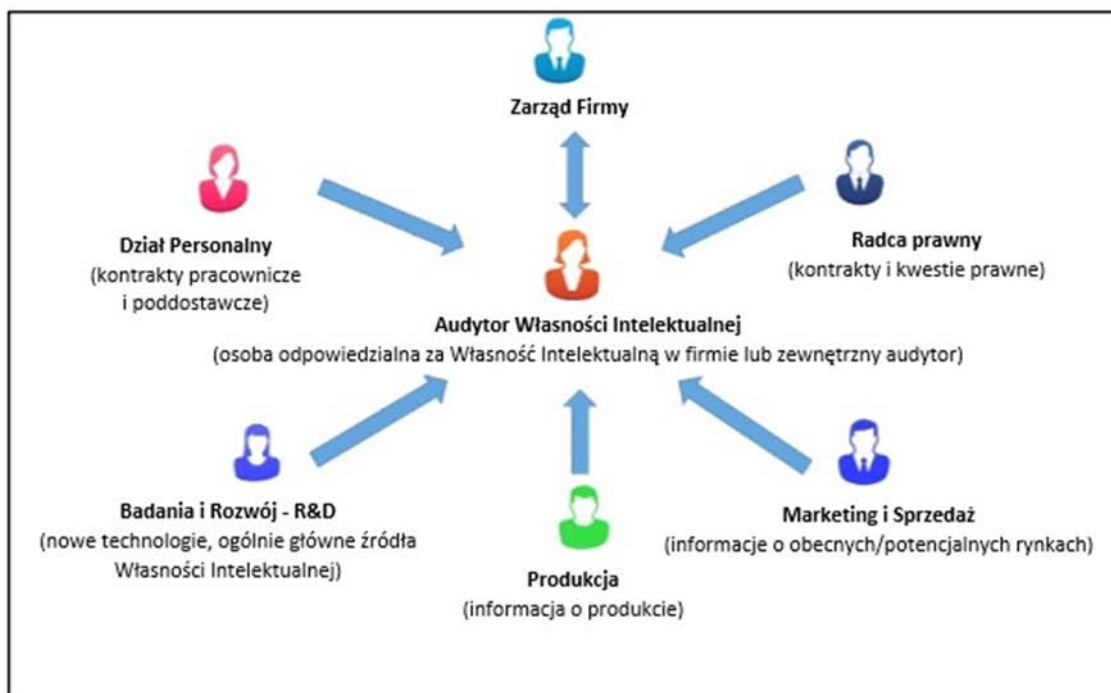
Zarząd Firmy

Dział Personalny
(kontrakty pracownicze i poddostawcze)

Radca prawny
(kontrakty i kwestie prawne)

Audytor Własności Intelektualnej
(osoba odpowiedzialna za Własność Intelektualną w firmie lub zewnętrzny audytor)

Badania i Rozwój - R&D
(nowe technologie, ogólnie główne źródła Własności Intelektualnej)

Produkcja
(informacja o produkcie)

Marketing i Sprzedaż
(informacje o obecnych/potencjalnych rynkach)